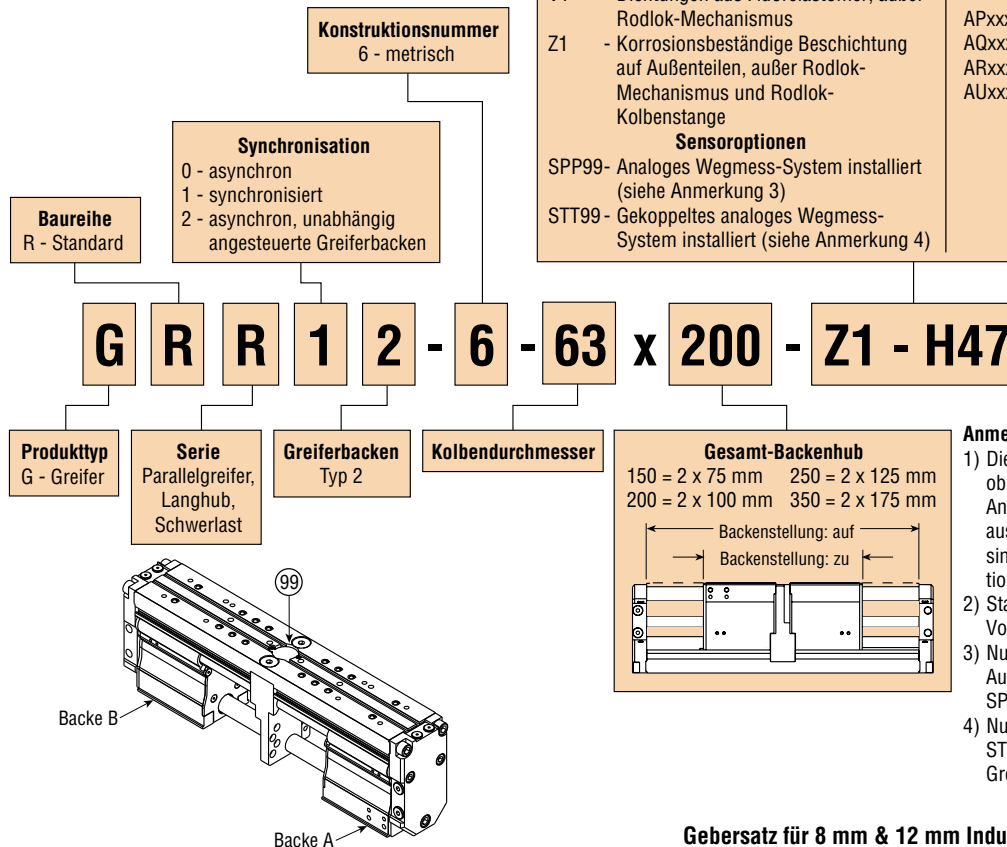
V1 - Dichtungen aus Fluorelastomer, außer Rodlok-Mechanismus
Z1 - Korrosionsbeständige Beschichtung auf Außenteilen, außer Rodlok-Mechanismus und Rodlok-Kolbenstange
Sensoroptionen
SPP99- Analoges Wegmess-System installiert (siehe Anmerkung 3)
STT99- Gekoppeltes analoges Wegmess-System installiert (siehe Anmerkung 4)

APxx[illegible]
AQxx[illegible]
ARxx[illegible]
AUxx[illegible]

Konstruktionsnummer
6 - metrisch

Synchronisation
0 - asynchron
1 - synchronisiert
2 - asynchron, unabhängig angesteuerte Greiferbacken

Baureihe
R - Standard

G R R 1 2 - 6 - 63 x 200 - Z1 - H47

Produkttyp
G - Greifer

Serie
Parallelgreifer, Langhub, Schwerlast

Greiferbacken
Typ 2

Kolbendurchmesser

Gesamt-Backenhub
150 = 2 x 75 mm 250 = 2 x 125 mm
200 = 2 x 100 mm 350 = 2 x 175 mm
Backenstellung: auf
Backenstellung: zu

99
Backe B
Backe A

Anme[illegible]
1) Die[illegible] ob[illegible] An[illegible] aus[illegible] sin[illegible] tio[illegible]
2) Sta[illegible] Vo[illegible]
3) Nu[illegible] Au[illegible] SP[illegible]
4) Nu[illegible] ST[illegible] Gre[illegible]

Gebersatz für 8 mm & 12 mm Indu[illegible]